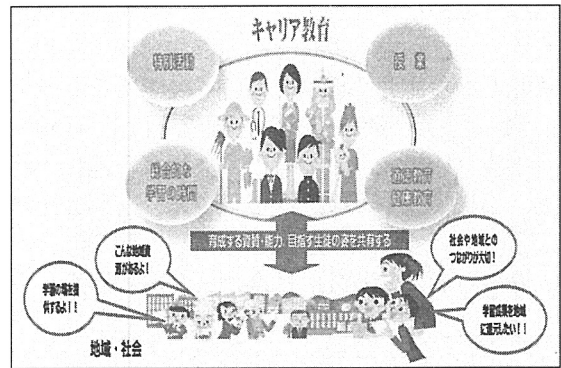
キャリア教育

特別活動

授業

総合的な学習の時間

道徳教育 健康教育

育成する資質・能力 目指す生徒の姿を共有する

こんな地域課題があるよ!

学習の場を提供するよ!!

社会や地域とのつながりが大切!

学習成果を地域に還元したい!!

地域・社会